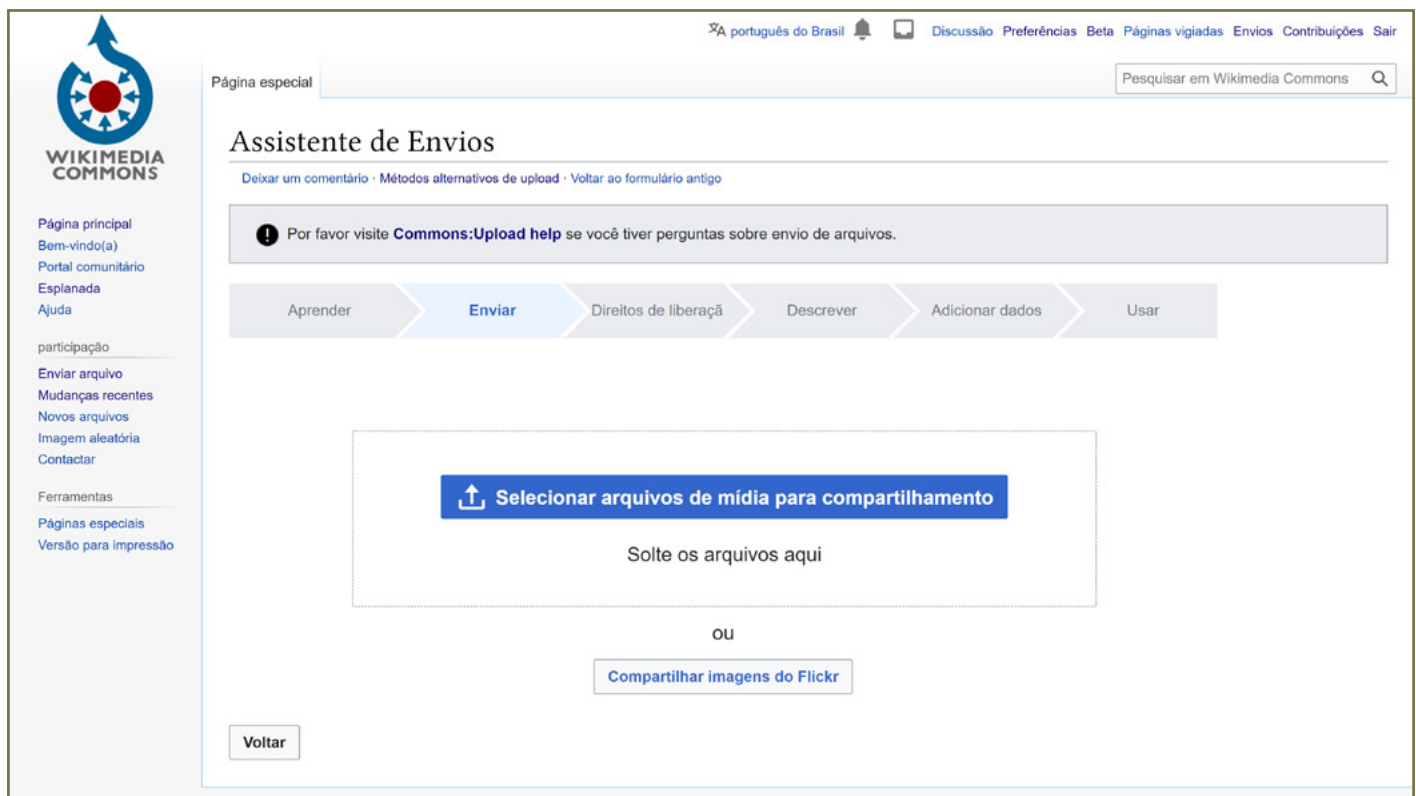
português do Brasil Discussão Preferências Beta Páginas vigiadas Envios Contribuições Sair

WIKIMEDIA COMMONS

Página especial

Pesquisar em Wikimedia Commons

Assistente de Envios

Deixar um comentário · Métodos alternativos de upload · Voltar ao formulário antigo

Por favor visite **Commons:Upload help** se você tiver perguntas sobre envio de arquivos.

Aprender | Enviar | Direitos de liberaçã | Descrever | Adicionar dados | Usar

Página principal
Bem-vindo(a)
Portal comunitário
Esplanada
Ajuda

participação
Enviar arquivo
Mudanças recentes
Novos arquivos
Imagem aleatória
Contactar

Ferramentas
Páginas especiais
Versão para impressão

Selecionar arquivos de mídia para compartilhamento

Solte os arquivos aqui

ou

Compartilhar imagens do Flickr

Voltar